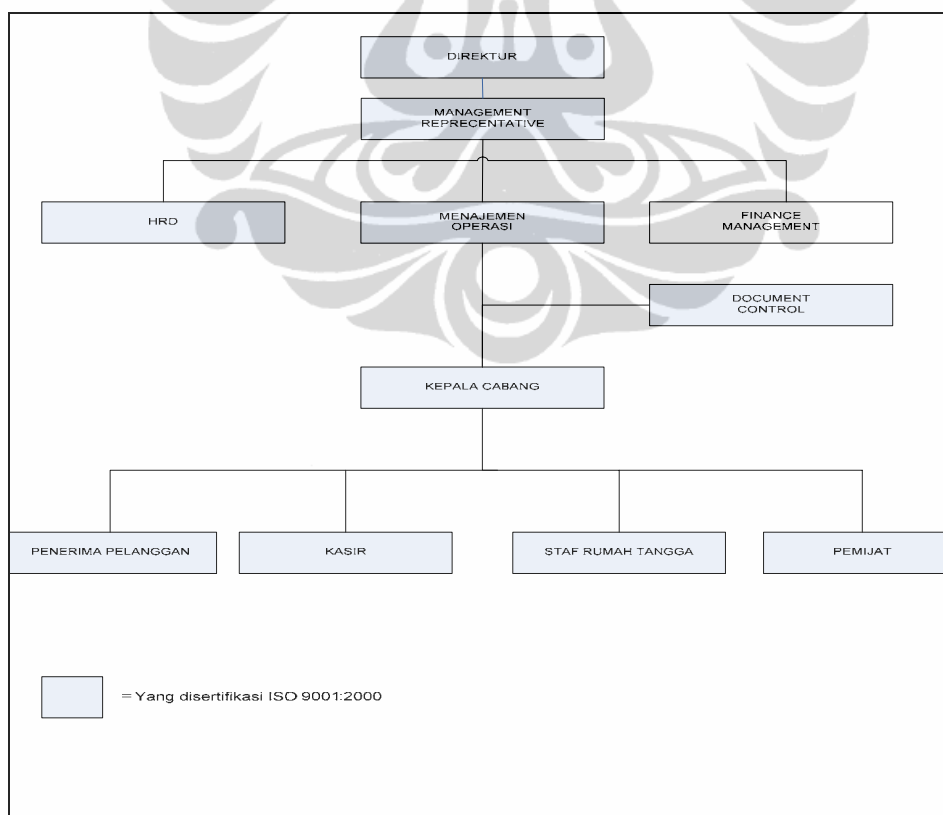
DIREKTUR

MANAGEMENT REPRECENTATIVE

HRD

MENAJEMEN OPERASI

FINANCE MANAGEMENT

DOCUMENT CONTROL

KEPALA CABANG

PENERIMA PELANGGAN

KASIR

STAF RUMAH TANGGA

PEMIJAT

= Yang disertifikasi ISO 9001:2000